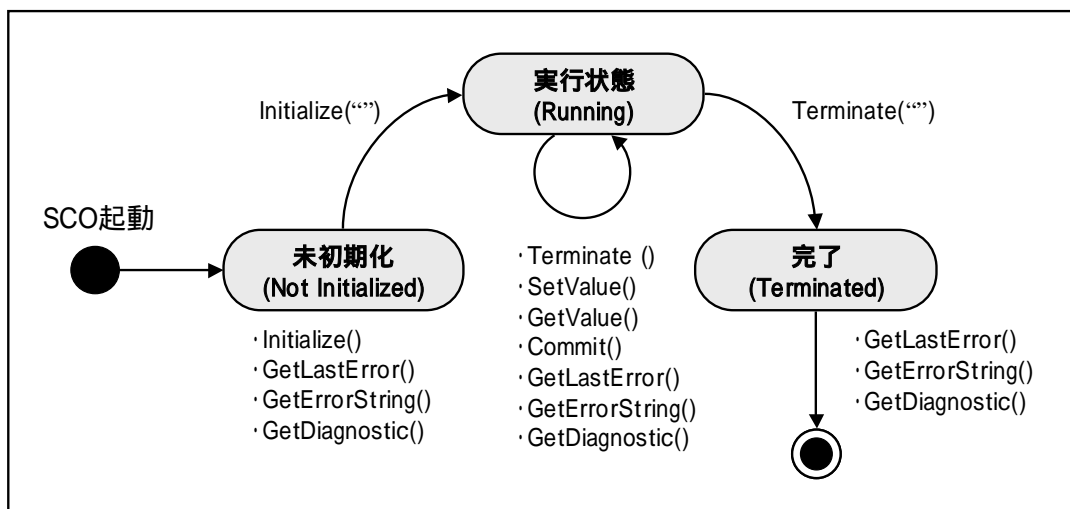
実行状態
(Running)

Initialize("")

Terminate("")

SCO起動

未初期化
(Not Initialized)

・Initialize()
・GetLastError()
・GetErrorString()
・GetDiagnostic()

・Terminate ()
・SetValue()
・GetValue()
・Commit()
・GetLastError()
・GetErrorString()
・GetDiagnostic()

完了
(Terminated)

・GetLastError()
・GetErrorString()
・GetDiagnostic()